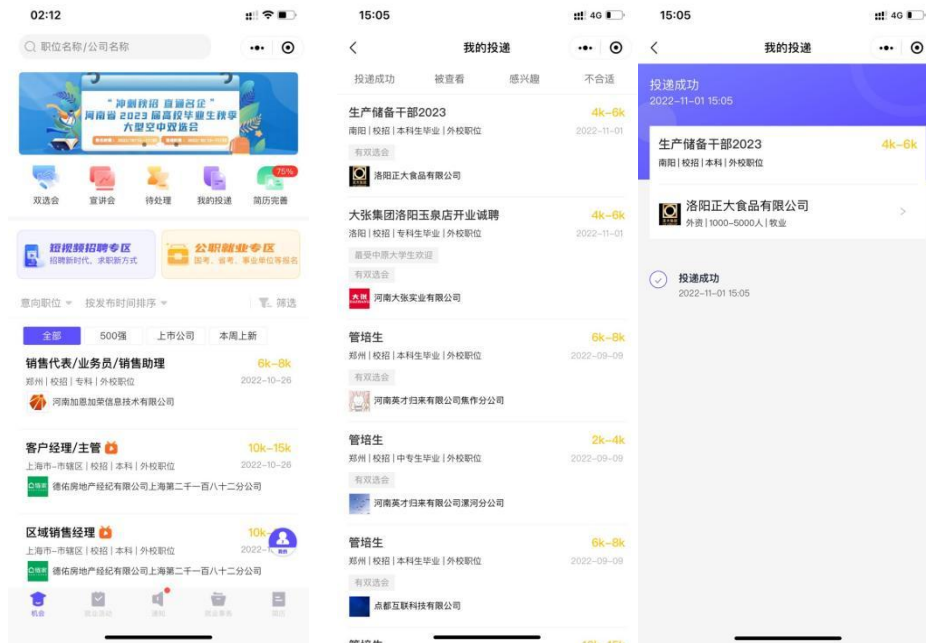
02:12

职位名称/公司名称

"冲刺秋招 直通名企"
河南省 2023 届高校毕业生秋季大型空中双选会

双选会　宣讲会　待处理　我的投递　简历完善 75%

短视频招聘专区
招聘新时代、求职新方式

公职就业专区
国考、省考、事业单位等报名

意向职位　按发布时间排序　筛选

全部　500强　上市公司　本周上新

销售代表/业务员/销售助理　6k-8k
郑州 | 校招 | 专科 | 外校职位　2022-10-26
河南加恩加荣信息技术有限公司

客户经理/主管　10k-15k
上海市-市辖区 | 校招 | 本科 | 外校职位　2022-10-26
德佑房地产经纪有限公司上海第二千一百八十二分公司

区域销售经理　10k
上海市-市辖区 | 校招 | 本科 | 外校职位　2022-
德佑房地产经纪有限公司上海第二千一百八十二分公司

机会

15:05

我的投递

投递成功　被查看　感兴趣　不合适

生产储备干部2023　4k-6k
南阳 | 校招 | 本科生毕业 | 外校职位　2022-11-01
有双选会
洛阳正大食品有限公司

大张集团洛阳玉泉店开业诚聘　4k-6k
洛阳 | 校招 | 专科生毕业 | 外校职位　2022-11-01
最受中原大学生欢迎
有双选会
河南大张实业有限公司

管培生　6k-8k
郑州 | 校招 | 本科生毕业 | 外校职位　2022-09-09
有双选会
河南英才归来有限公司焦作分公司

管培生　2k-4k
郑州 | 校招 | 中专生毕业 | 外校职位　2022-09-09
有双选会
河南英才归来有限公司漯河分公司

管培生　6k-8k
郑州 | 校招 | 本科生毕业 | 外校职位　2022-09-09
有双选会
点都互联科技有限公司

15:05

我的投递

投递成功
2022-11-01 15:05

生产储备干部2023　4k-6k
南阳 | 校招 | 本科 | 外校职位

洛阳正大食品有限公司
外资 | 1000-5000人 | 牧业

投递成功
2022-11-01 15:05